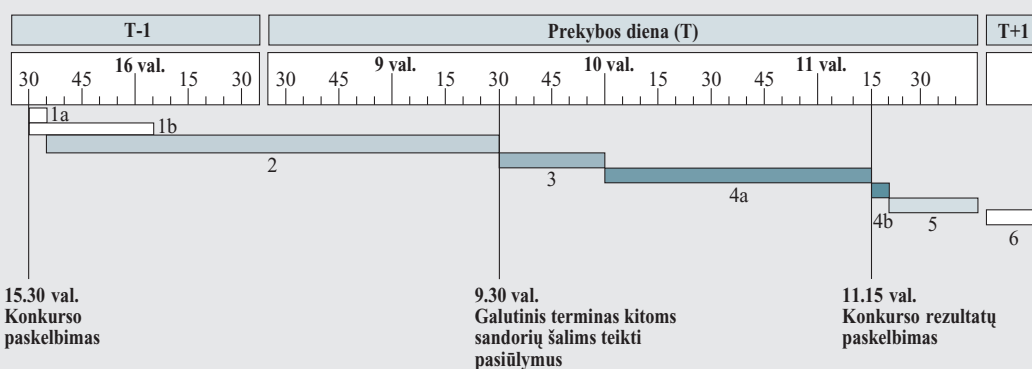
T-1

Prekybos diena (T)

T+1

30 45 16 val. 15 30

30 45 9 val. 15 30 45 10 val. 15 30 45 11 val. 15 30

1a
1b
2
3
4a
4b
5
6

15.30 val.
Konkurso paskelbimas

9.30 val.
Galutinis terminas kitoms sandorių šalims teikti pasiūlymus

11.15 val.
Konkurso rezultatų paskelbimas